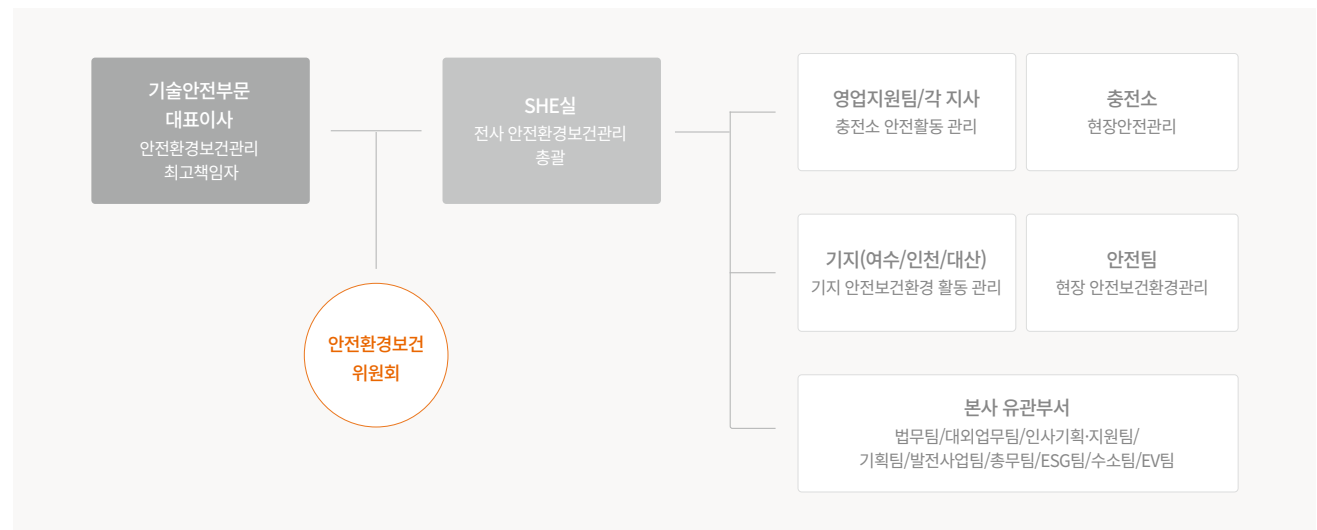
기술안전부문
대표이사
안전환경보건관리
최고책임자

SHE실
전사 안전환경보건관리
총괄

안전환경보건
위원회

영업지원팀/각 지사
충전소 안전활동 관리

충전소
현장안전관리

기지(여수/인천/대산)
기지 안전보건환경 활동 관리

안전팀
현장 안전보건환경관리

본사 유관부서
법무팀/대외업무팀/인사기획·지원팀/
기획팀/발전사업팀/총무팀/ESG팀/수소팀/EV팀